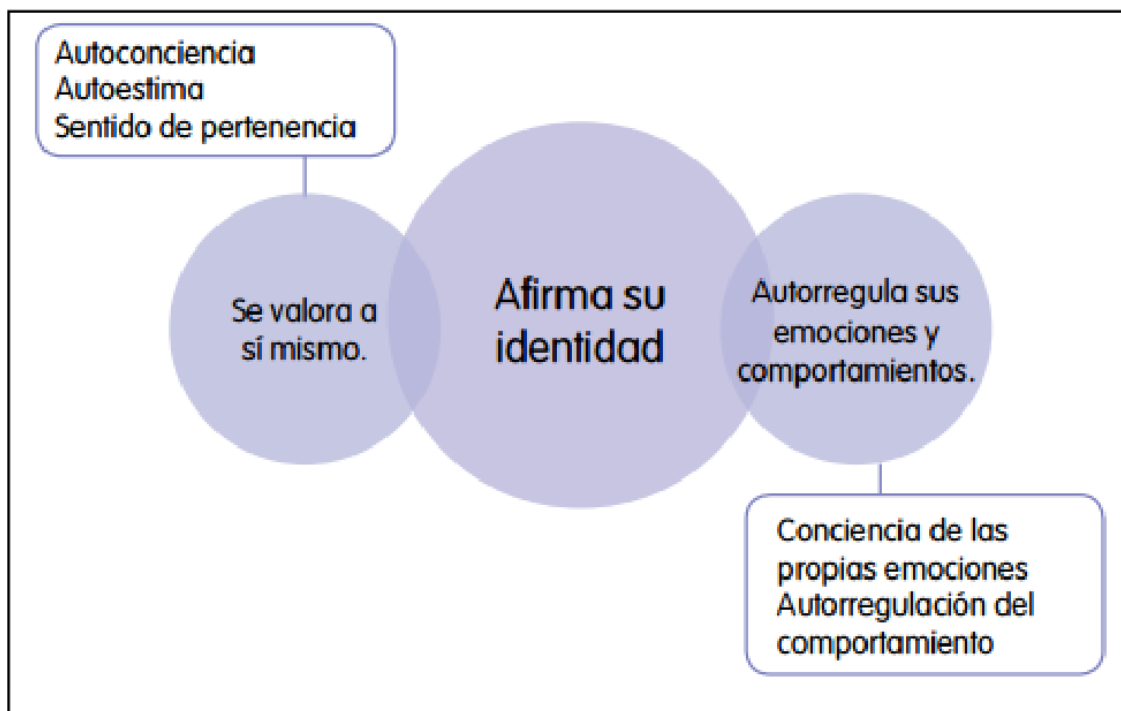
Autoconciencia
Autoestima
Sentido de pertenencia

Se valora a sí mismo.

Afirma su identidad

Autorregula sus emociones y comportamientos.

Conciencia de las propias emociones
Autorregulación del comportamiento